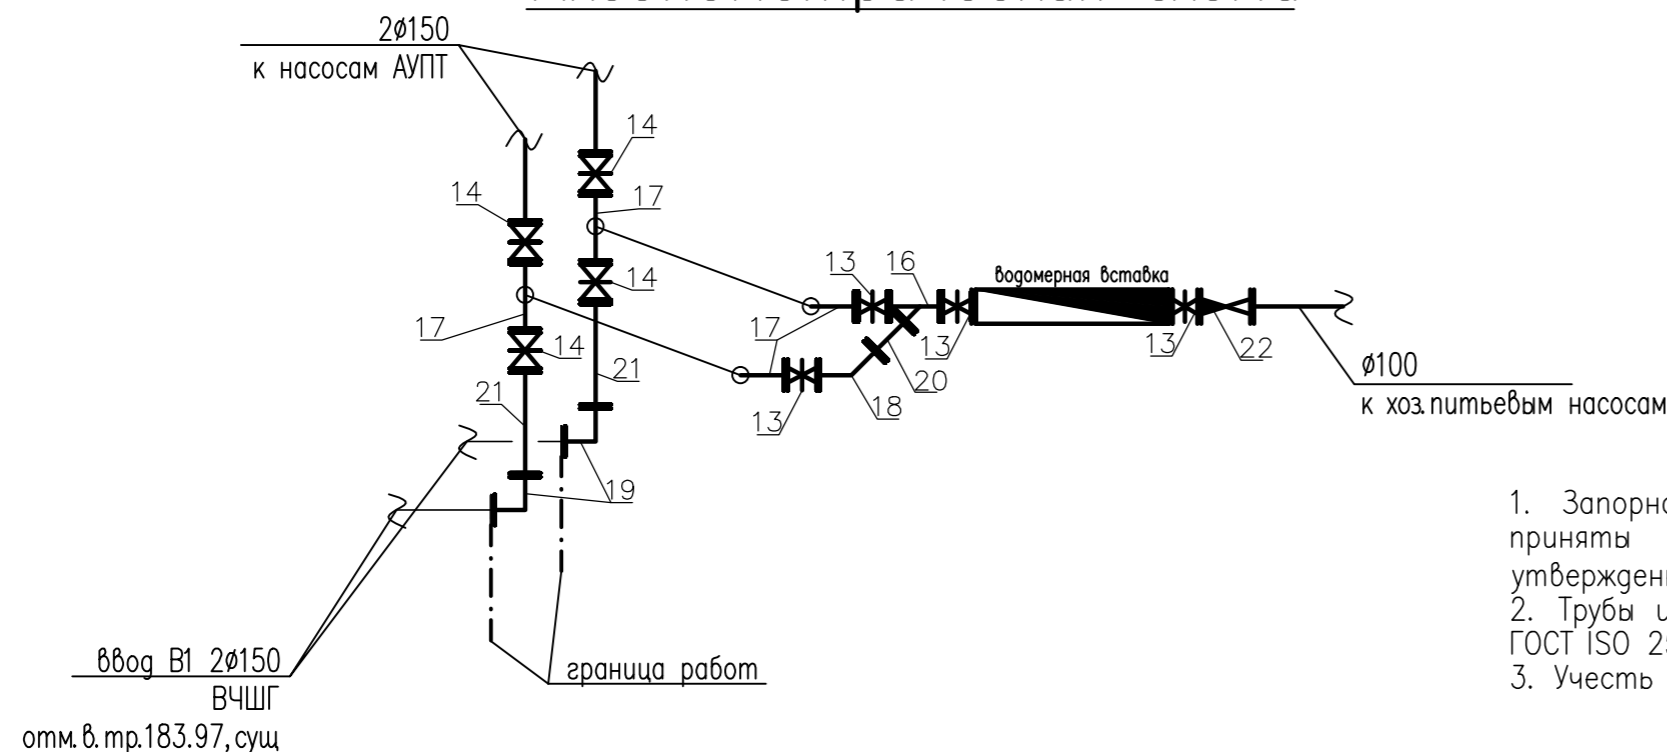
2ø150
к насосам АУПТ

14
17
14
14
17
14
21
21
13 16
водомерная вставка
17
13
13
22
20
18
13
19
ø100
к хоз.питьевым насосам

ввод В1 2ø150
ВЧШГ
отм.в.тр.183.97,сущ
граница работ

1. Запорн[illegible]
приняты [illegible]
утвержден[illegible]
2. Трубы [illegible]
ГОСТ ISO 2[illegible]
3. Учесть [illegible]